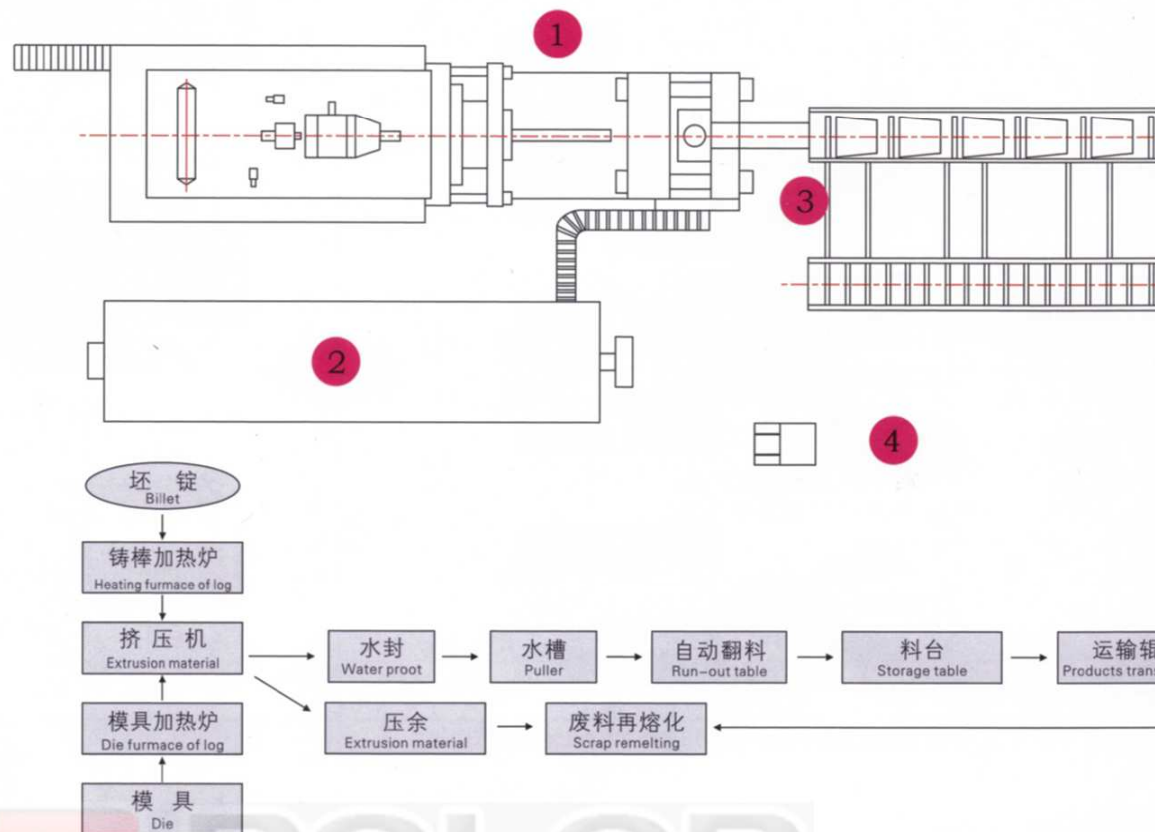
1

3

2

4

坯 锭
Billet

铸棒加热炉
Heating furmace of log

挤 压 机
Extrusion material

模具加热炉
Die furmace of log

模 具
Die

水封
Water proot

水槽
Puller

自动翻料
Run-out table

料台
Storage table

运输辊
Products trans

压余
Extrusion material

废料再熔化
Scrap remelting